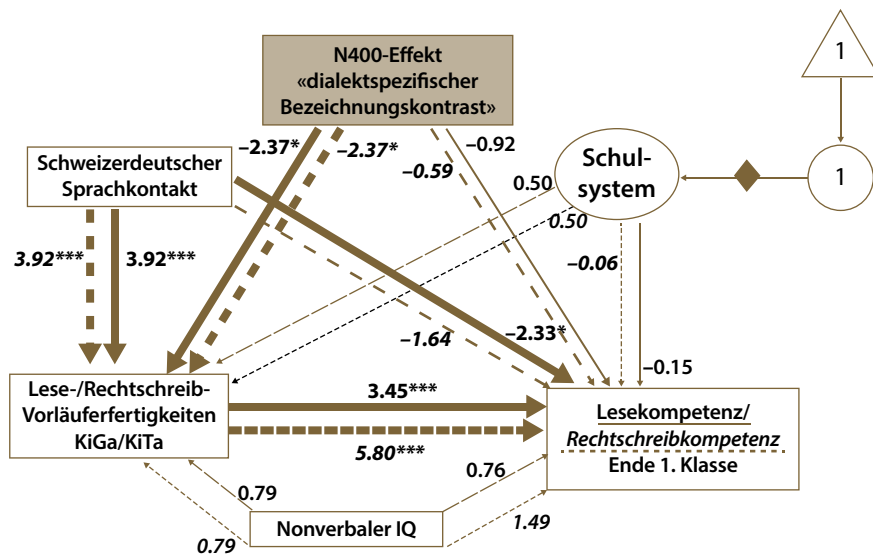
N400-Effekt «dialektspezifischer Bezeichnungskontrast»

1

1

Schweizerdeutscher Sprachkontakt

−2.37*

−2.37*

−0.59

−0.92

Schul-system

0.50

0.50

3.92***

3.92***

−0.06

−1.64

−2.33*

−0.15

Lese-/Rechtschreib-Vorläuferfertigkeiten KiGa/KiTa

3.45***

5.80***

Lesekompetenz/ Rechtschreibkompetenz Ende 1. Klasse

0.79

0.76

Nonverbaler IQ

0.79

1.49